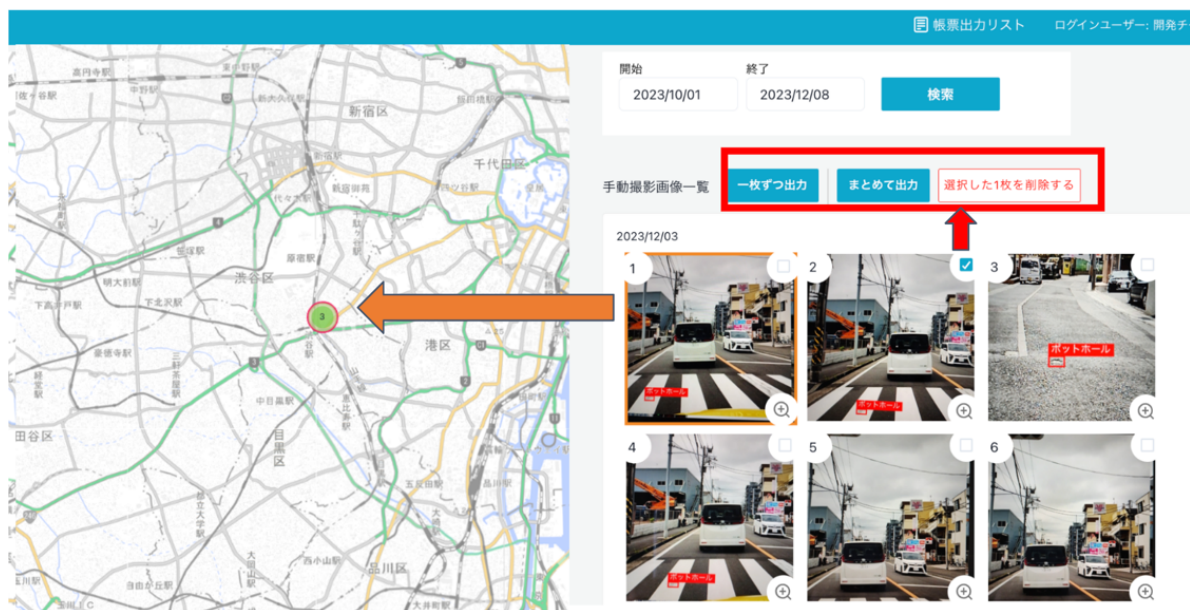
帳票出力リスト　ログインユーザー: 開発チ

高円寺駅
中野駅
新宿区
千代田区
渋谷区
下北沢駅
駒場東大前駅
港区
中目黒駅
目黒区
五反田駅
品川区
田谷区
自由が丘駅
大井町駅
3

開始
2023/10/01
終了
2023/12/08
検索

手動撮影画像一覧
一枚ずつ出力
まとめて出力
選択した1枚を削除する

2023/12/03
1
ポットホール
2
ポットホール
3
ポットホール
4
ポットホール
5
6